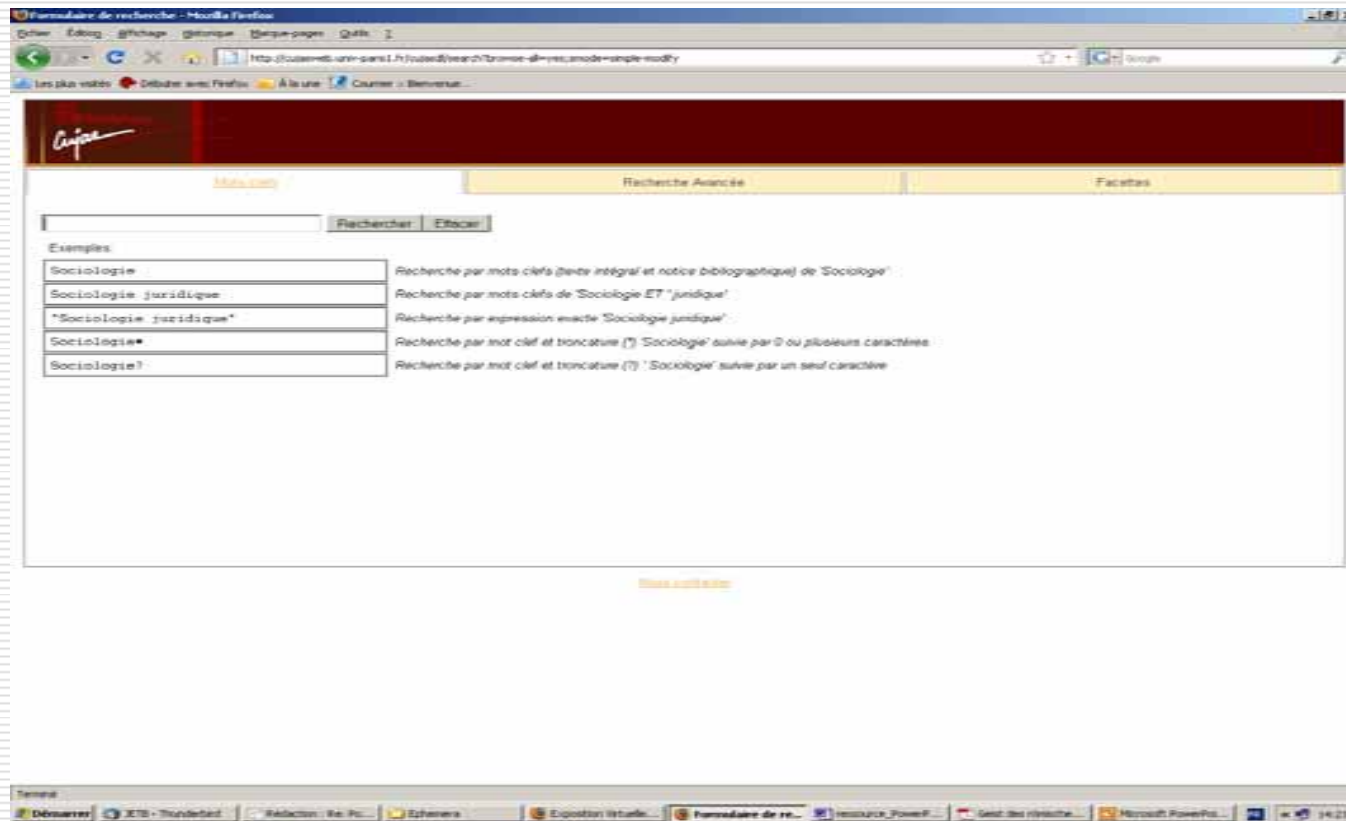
Formulaire de recherche - Mozilla Firefox

Fichier Édition Affichage Historique Marque-pages Outils ?

http://cujasweb.univ-paris1.fr/cujasdl/search?browse-all=yes;smode=simple-modify

Google

Les plus visités Débuter avec Firefox À la une Courrier :: Bienvenue...

Cujas

Mots clefs | Recherche Avancée | Facettes

Rechercher | Effacer

Exemples

| | |
|---|---|
| Sociologie | Recherche par mots clefs (texte intégral et notice bibliographique) de 'Sociologie' |
| Sociologie juridique | Recherche par mots clefs de 'Sociologie ET "juridique" |
| "Sociologie juridique" | Recherche par expression exacte 'Sociologie juridique' |
| Sociologie* | Recherche par mot clef et troncature (*) 'Sociologie' suivie par 0 ou plusieurs caractères |
| Sociologie? | Recherche par mot clef et troncature (?) 'Sociologie' suivie par un seul caractère |

Nous contacter

Terminé

Démarrer | XE78 - Thunderbird | Rédaction : Re: Po... | Ephemera | Exposition Virtuelle... | Formulaire de re... | ressource_PowerP... | Gest des réinscrite... | Microsoft PowerPo... | 14:23